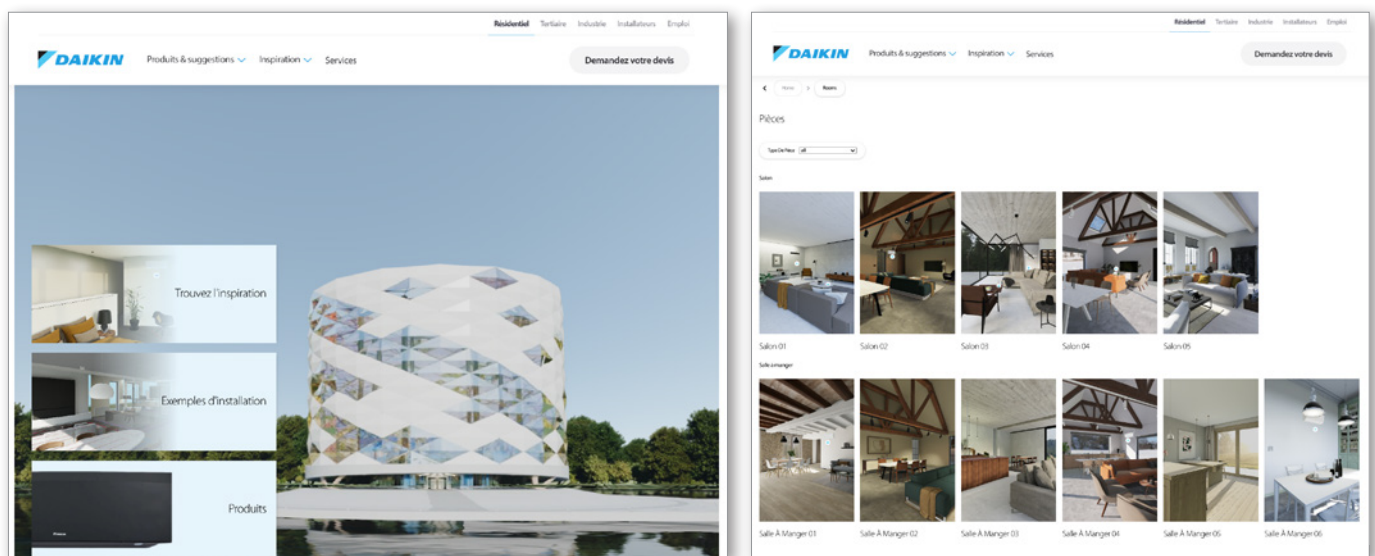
Résidentiel Tertiaire Industrie Installateurs Emploi

DAIKIN Produits & suggestions Inspiration Services Demandez votre devis

Trouvez l'inspiration

Exemples d'installation

Produits

Résidentiel Tertiaire Industrie Installateurs Emploi

DAIKIN Produits & suggestions Inspiration Services Demandez votre devis

Home > Rooms

Pièces

Type De Piece all

Salon

Salon 01 Salon 02 Salon 03 Salon 04 Salon 05

Salle à manger

Salle À Manger 01 Salle À Manger 02 Salle À Manger 03 Salle À Manger 04 Salle À Manger 05 Salle À Manger 06